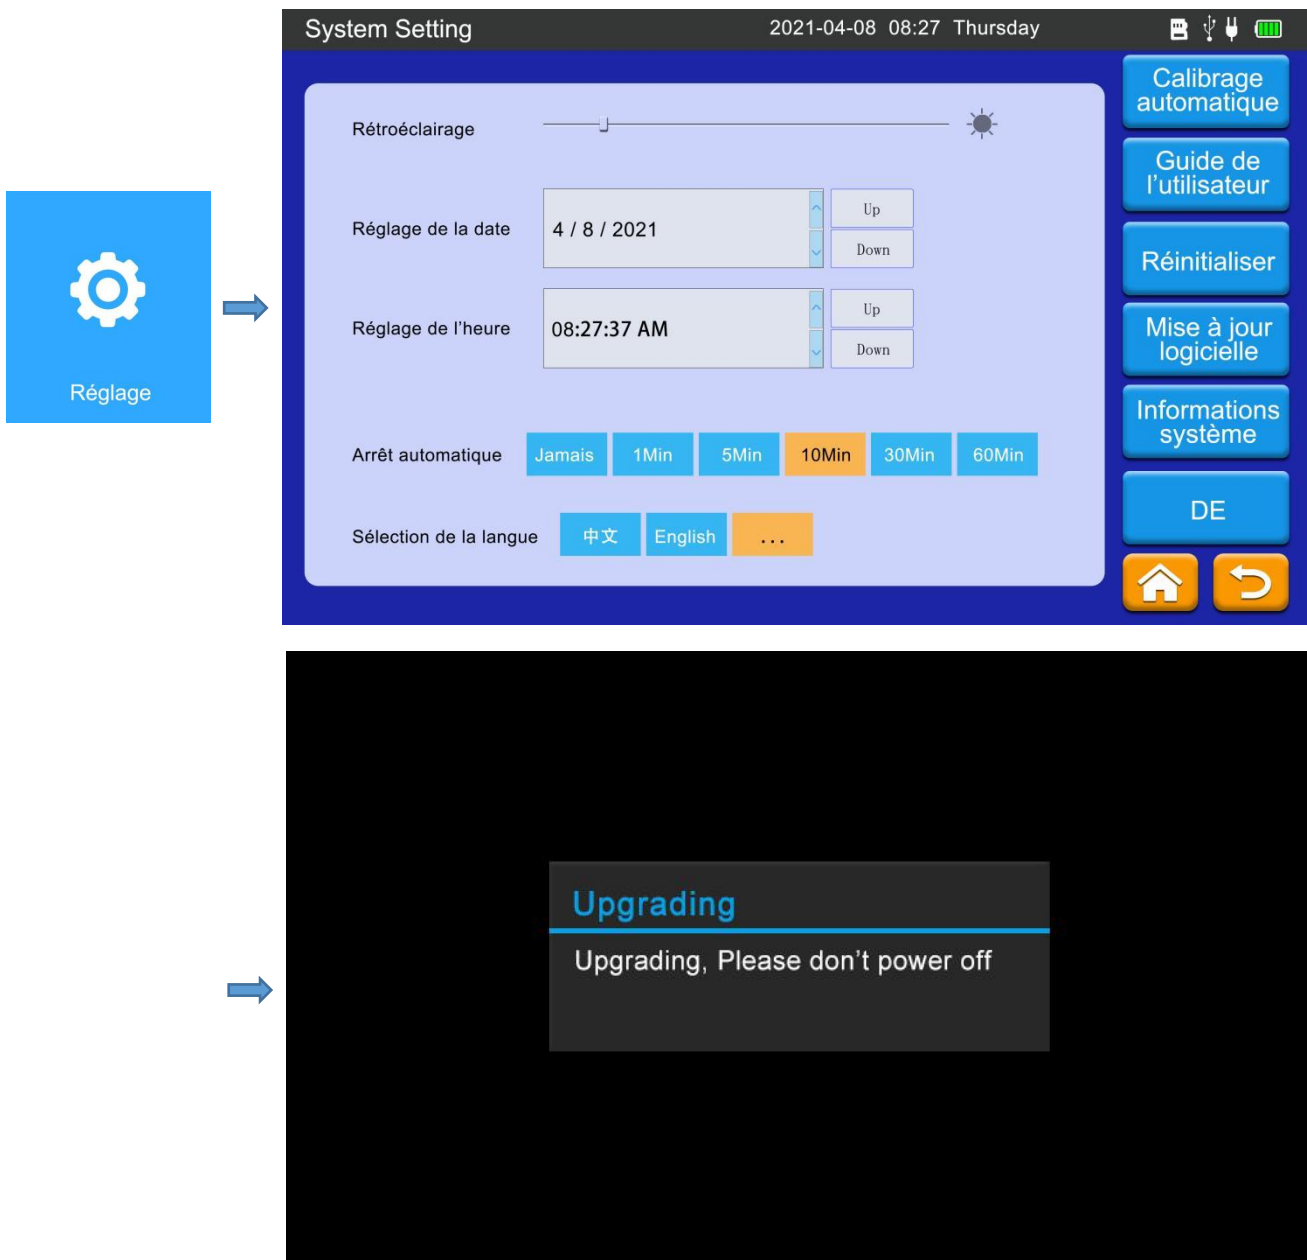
Réglage

System Setting 2021-04-08 08:27 Thursday

Rétroéclairage

Réglage de la date 4 / 8 / 2021 Up Down

Réglage de l'heure 08:27:37 AM Up Down

Arrêt automatique Jamais 1Min 5Min 10Min 30Min 60Min

Sélection de la langue 中文 English ...

Calibrage automatique

Guide de l'utilisateur

Réinitialiser

Mise à jour logicielle

Informations système

DE

Upgrading

Upgrading, Please don't power off